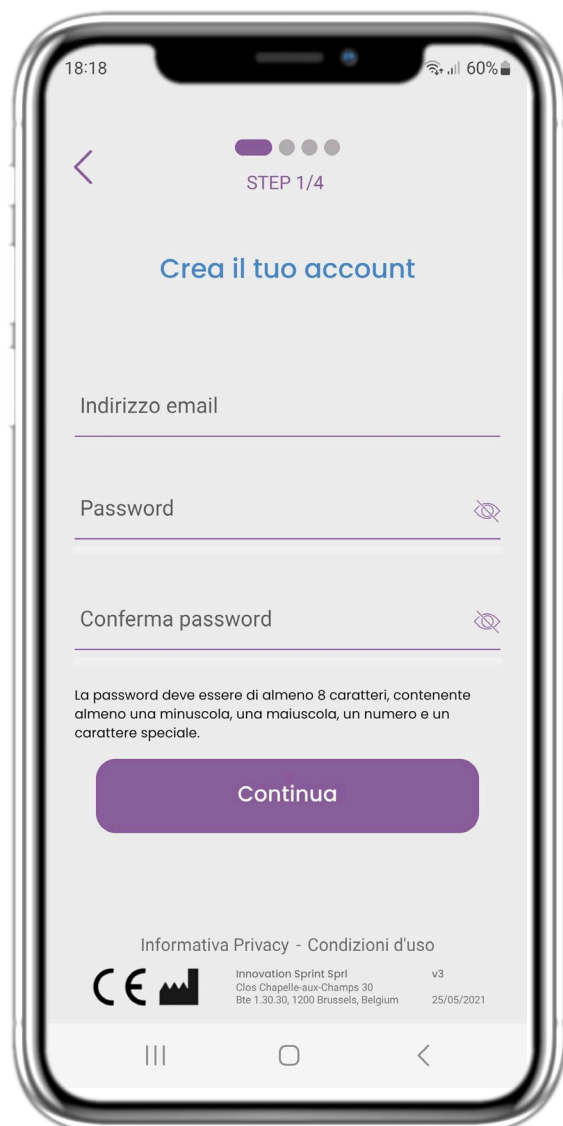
18:18
60%

STEP 1/4

Crea il tuo account

Indirizzo email

Password

Conferma password

La password deve essere di almeno 8 caratteri, contenente almeno una minuscola, una maiuscola, un numero e un carattere speciale.

Continua

Informativa Privacy - Condizioni d'uso

CE

Innovation Sprint Sprl
Clos Chapelle-aux-Champs 30
Bte 1.30.30, 1200 Brussels, Belgium

v3

25/05/2021